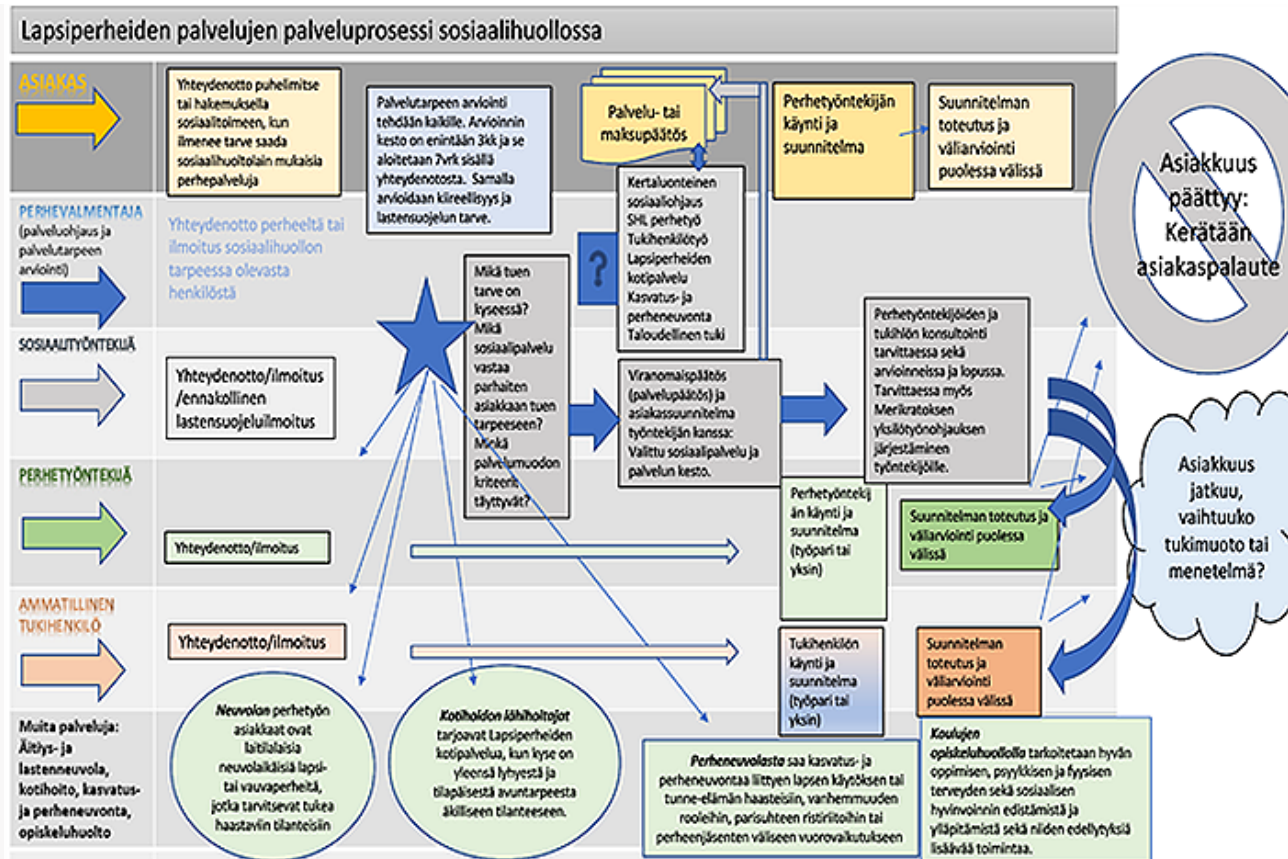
Lapsiperheiden palvelujen palveluprosessi sosiaalihuollossa

ASIAKAS

Yhteydenotto puhelimitse tai hakemuksella sosiaalitoimeen, kun ilmenee tarve saada sosiaalihuoltolain mukaisia perhepalveluja

Palvelutarpeen arviointi tehdään kaikille. Arvioinnin kesto on enintään 3kk ja se aloitetaan 7vrk sisällä yhteydenotosta. Samalla arvioidaan kiireellisyys ja lastensuojelun tarve.

Palvelu- tai maksupäätös

Perhetyöntekijän käynti ja suunnitelma

Suunnitelman toteutus ja väliarviointi puolessa välissä

Asiakkuus päättyy: Kerätään asiakaspalaute

PERHEVALMENTAJA (palveluohjaus ja palvelutarpeen arviointi)

Yhteydenotto perheeltä tai ilmoitus sosiaalihuollon tarpeessa olevasta henkilöstä

Mikä tuen tarve on kyseessä? Mikä sosiaalipalvelu vastaa parhaiten asiakkaan tuen tarpeeseen? Minkä palvelumuodon kriteerit täyttyvät?

?

Kertaluonteinen sosiaaliohjaus
SHL perhetyö
Tukihenkilötyö
Lapsiperheiden kotipalvelu
Kasvatus- ja perheneuvonta
Taloudellinen tuki

SOSIAALITYÖNTEKIJÄ

Yhteydenotto/ilmoitus /ennakollinen lastensuojeluilmoitus

Viranomaispäätös (palvelupäätös) ja asiakassuunnitelma työntekijän kanssa: Valittu sosiaalipalvelu ja palvelun kesto.

Perhetyöntekijöiden ja tukihlön konsultointi tarvittaessa sekä arvioinnessa ja lopussa. Tarvittaessa myös Merikratoksen yksilötyönohjauksen järjestäminen työntekijöille.

PERHETYÖNTEKIJÄ

Yhteydenotto/ilmoitus

Perhetyöntekijän käynti ja suunnitelma (työpari tai yksin)

Suunnitelman toteutus ja väliarviointi puolessa välissä

Asiakkuus jatkuu, vaihtuuko tukimuoto tai menetelmä?

AMMATILLINEN TUKIHENKILÖ

Yhteydenotto/ilmoitus

Tukihenkilön käynti ja suunnitelma (työpari tai yksin)

Suunnitelman toteutus ja väliarviointi puolessa välissä

Muita palveluja: Äitiys- ja lastenneuvola, kotihoito, kasvatus- ja perheneuvonta, opiskeluhuolto

Neuvolan perhetyön asiakkaat ovat laitilalaisia neuvolaikäisiä lapsi- tai vauvaperheitä, jotka tarvitsevat tukea haastavlin tilanteisiin

Kotihoidon lähihoitajat tarjoavat Lapsiperheiden kotipalvelua, kun kyse on yleensä lyhyestä ja tilapäisestä avuntarpeesta äkilliseen tilanteeseen.

Perheneuvolasta saa kasvatus- ja perheneuvontaa liittyen lapsen käytöksen tai tunne-elämän haasteisiin, vanhemmuuden rooleihin, parisuhteen ristiriitoihin tai perheenjäsenten väliseen vuorovaikutukseen

Koulujen opiskeluhuollolla tarkoitetaan hyvän oppimisen, psyykkisen ja fyysisen terveyden sekä sosiaalisen hyvinvoinnin edistämistä ja ylläpitämistä sekä niiden edellytyksiä lisäävää toimintaa.